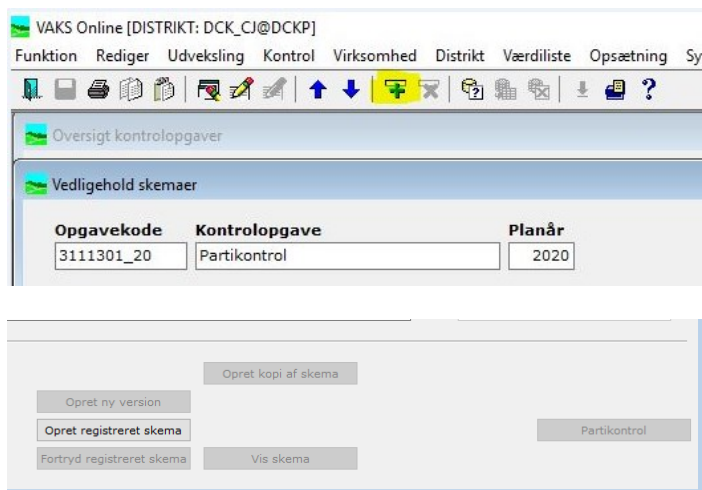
VAKS Online [DISTRIKT: DCK_CJ@DCKP]

Funktion Rediger Udveksling Kontrol Virksomhed Distrikt Værdiliste Opsætning Sy

Oversigt kontrolopgaver

Vedligehold skemaer

| Opgavekode | Kontrolopgave | Planår |
|---|---|---|
| 3111301_20 | Partikontrol | 2020 |

Opret kopi af skema

Opret ny version

Opret registreret skema

Partikontrol

Fortryd registreret skema

Vis skema